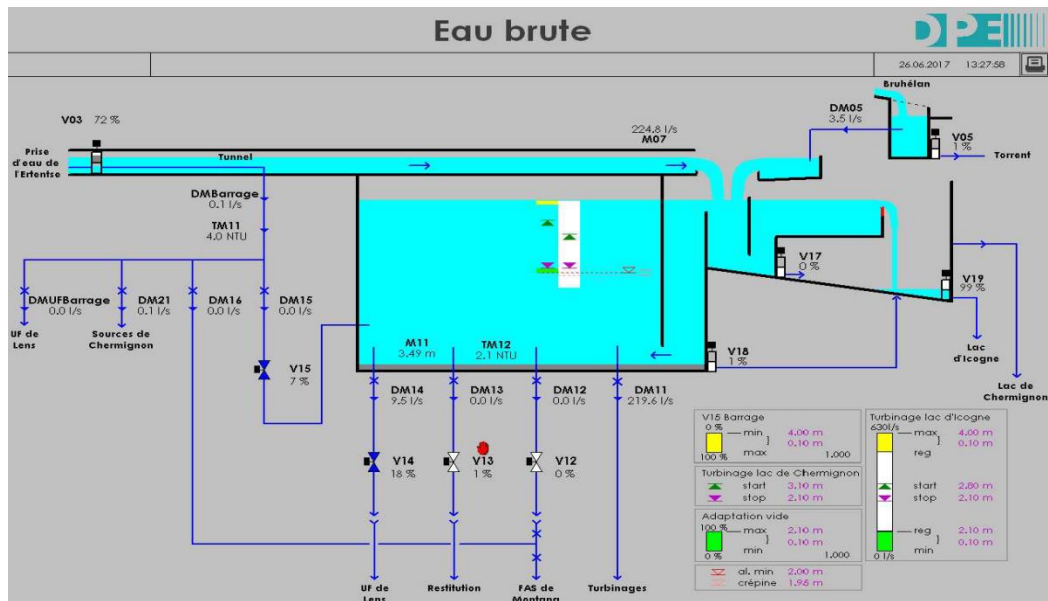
Eau brute

DPE

26.06.2017 13:27:58

Bruhélan

V03 72 %

Prise d'eau de l'Ertentse

Tunnel

224.8 l/s
M07

DM05
3.5 l/s

V05
1 %

Torrent

DMBarrage
0.1 l/s

TM11
4.0 NTU

V17
0 %

V19
99 %

DMUFBarrage
0.0 l/s

DM21
0.1 l/s

DM16
0.0 l/s

DM15
0.0 l/s

UF de Lens

Sources de Chermignon

V15
7 %

M11
3.49 m

TM12
2.1 NTU

V18
1 %

Lac d'Icogne

Lac de Chermignon

DM14
9.5 l/s

DM13
0.0 l/s

DM12
0.0 l/s

DM11
219.6 l/s

V14
18 %

V13
1 %

V12
0 %

UF de Lens

Restitution

FAS de Montana

Turbinages

V15 Barrage
0 %
min 4.00 m
0.10 m
100 % max 1.000

Turbinage lac de Chermignon
start 3.10 m
stop 2.10 m

Adaptation vide
100 % max 2.10 m
0.10 m
0 % min 1.000

al. min 2.00 m
crépine 1.95 m

Turbinage lac d'Icogne
630l/s
max 4.00 m
0.10 m
reg
start 2.80 m
stop 2.10 m
reg 2.10 m
0.10 m
0 l/s min